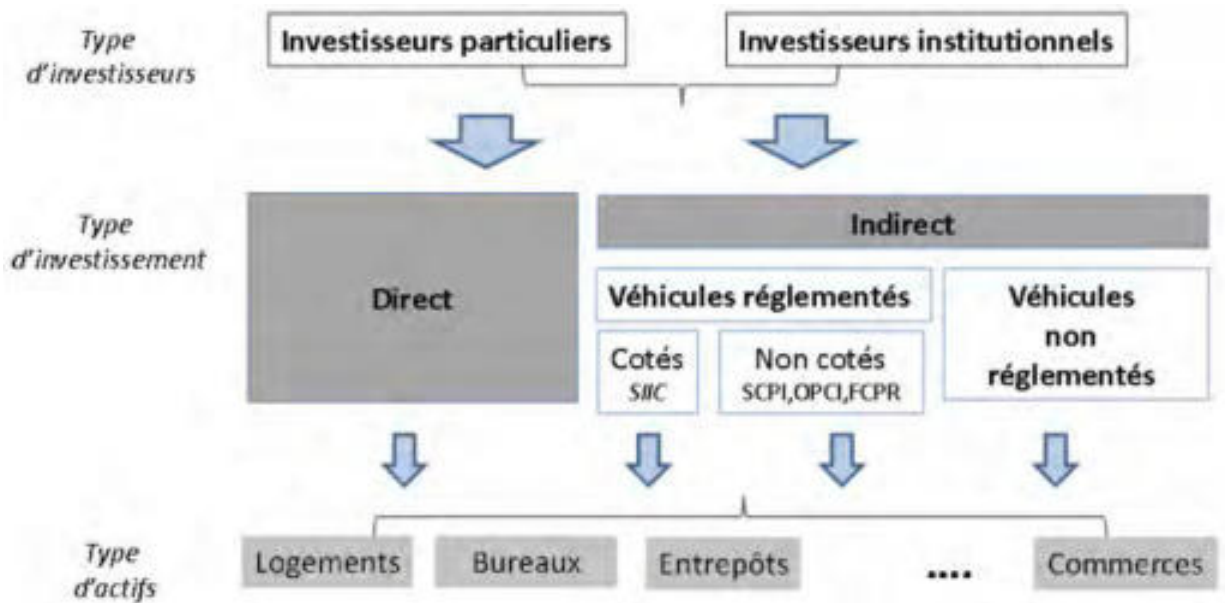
Type d'investisseurs

Investisseurs particuliers

Investisseurs institutionnels

Type d'investissement

Direct

Indirect

Véhicules réglementés

Cotés
SIIC

Non cotés
SCPI,OPCI,FCPR

Véhicules non réglementés

Type d'actifs

Logements

Bureaux

Entrepôts

....

Commerces